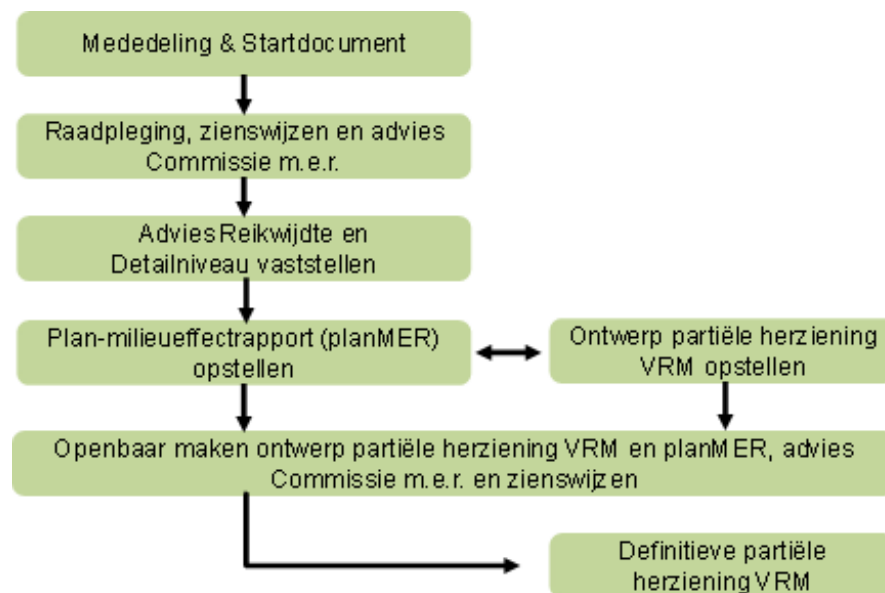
Mededeling & Startdocument

Raadpleging, zienswijzen en advies Commissie m.e.r.

Advies Reikwijdte en Detailniveau vaststellen

Plan-milieueffectrapport (planMER) opstellen

Ontwerp partiële herziening VRM opstellen

Openbaar maken ontwerp partiële herziening VRM en planMER, advies Commissie m.e.r. en zienswijzen

Definitieve partiële herziening VRM